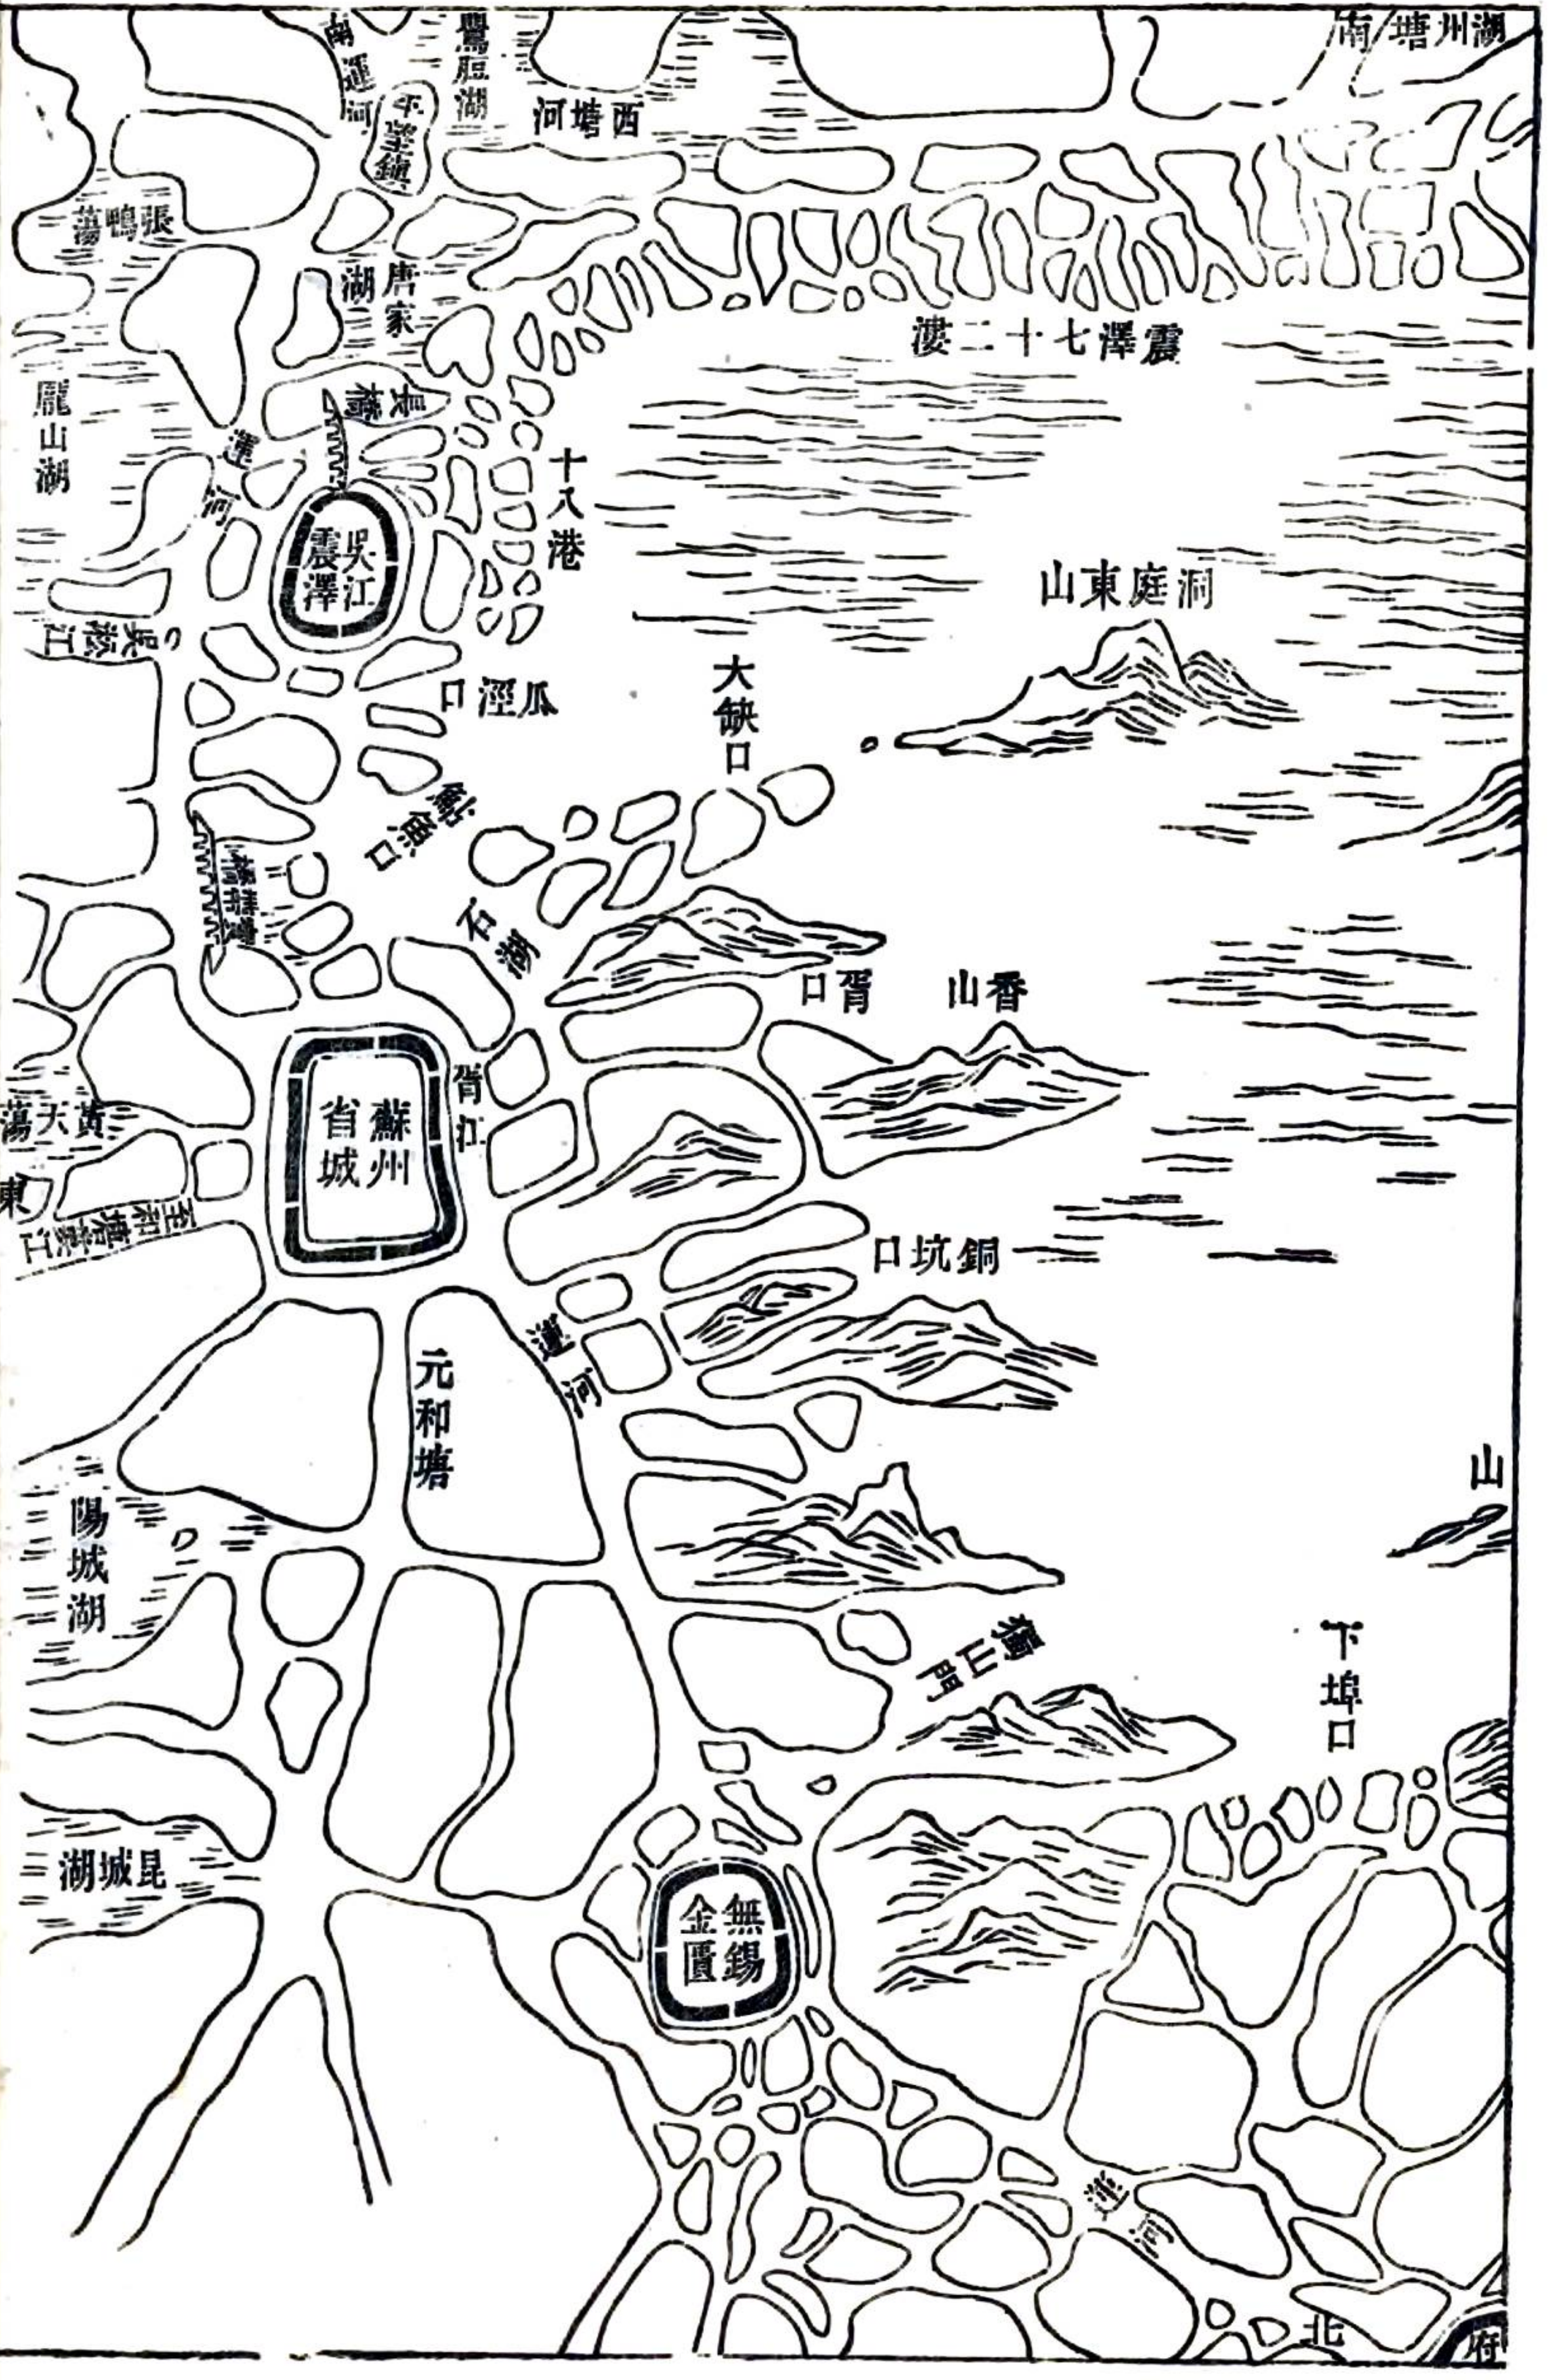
湖州塘南

鸎脰湖

運河

平望鎮

西塘河

張鴨蕩

唐家湖

震澤七十二溇

麗山湖

吳橋

運河

十八港

吳江震澤

洞庭東山

吳淞江

瓜涇口

大缺口

鮎魚口

石湖

胥口

香山

黃天蕩

胥江

蘇州省城

至和塘

銅坑口

運河

元和塘

陽城湖

山

獨山門

下埠口

昆城湖

無錫金匱

北

府